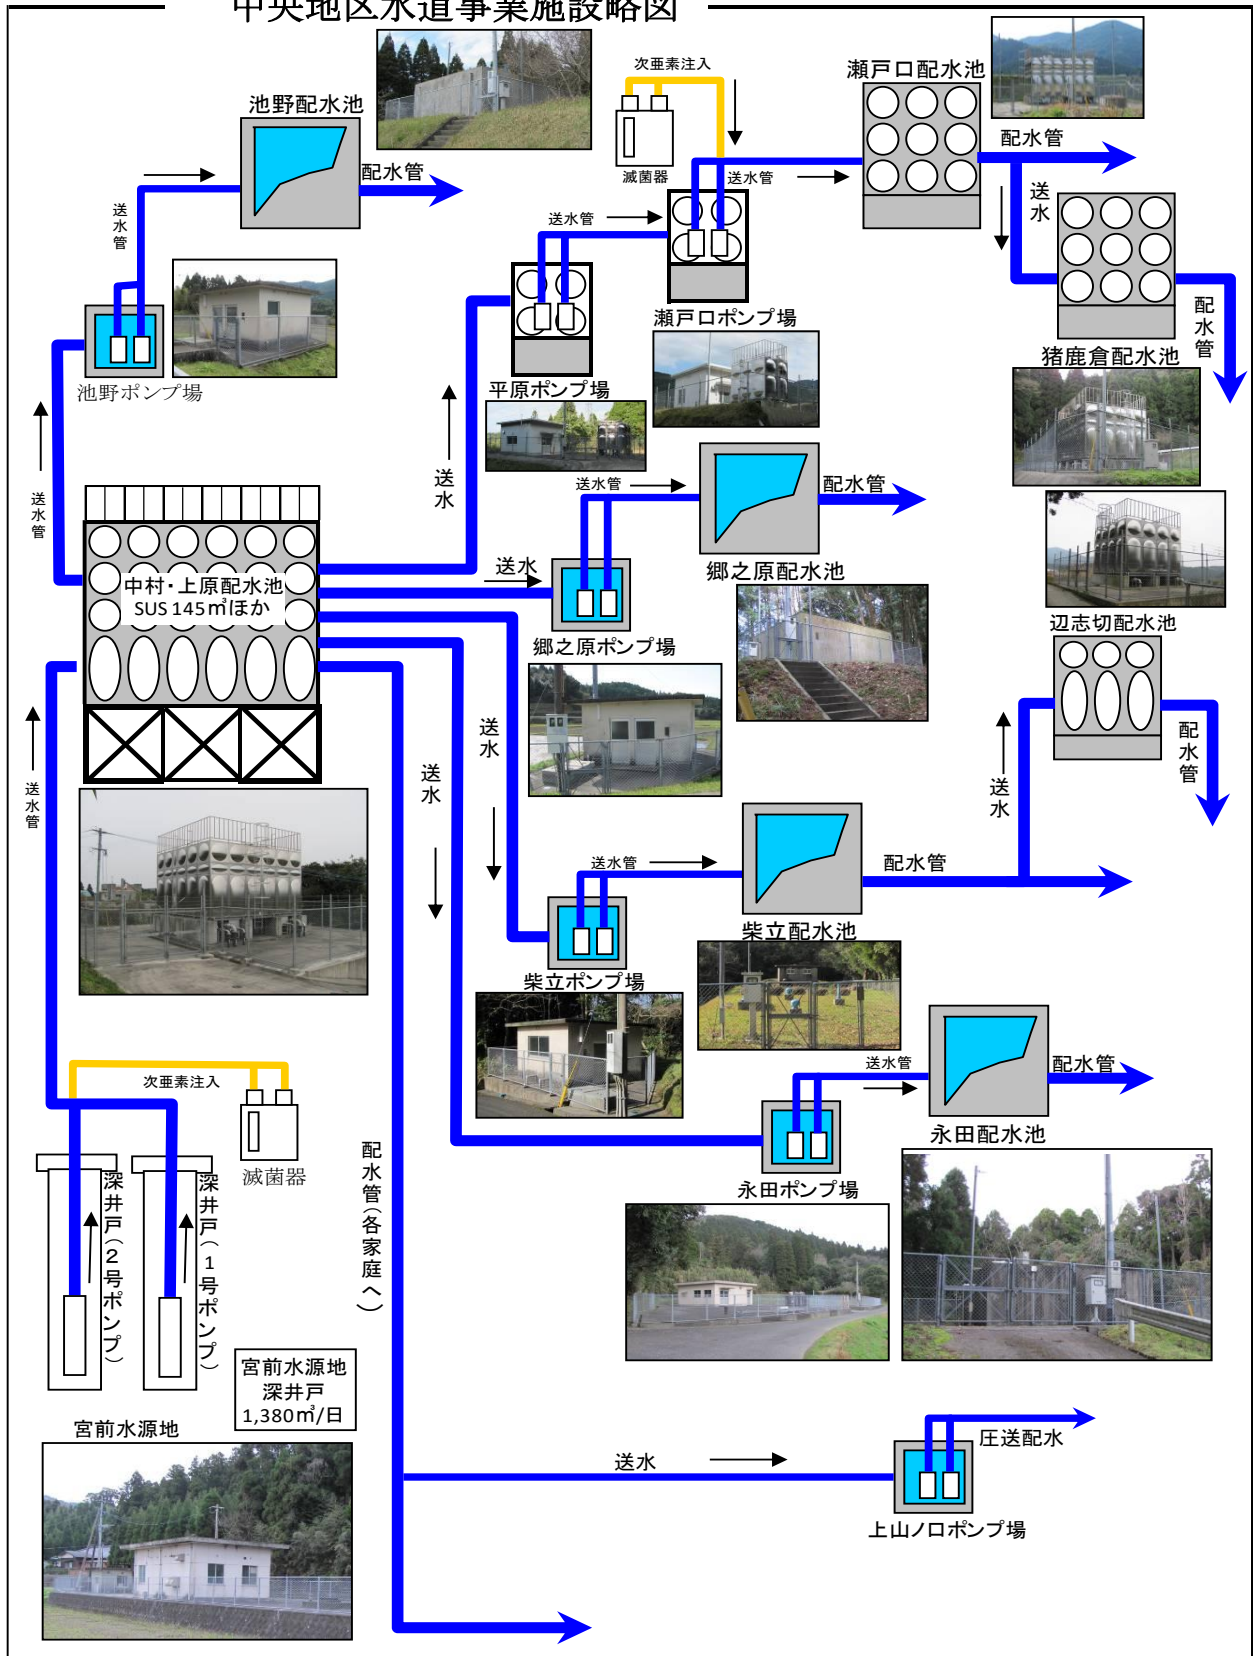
中央地区水道事業施設略図

池野配水池

配水管

送水管

池野ポンプ場

次亜素注入

滅菌器

送水管

瀬戸口配水池

配水管

送水

送水管

瀬戸口ポンプ場

平原ポンプ場

猪鹿倉配水池

配水管

送水

送水管

配水管

郷之原配水池

送水

中村・上原配水池
SUS 145㎥ほか

郷之原ポンプ場

辺志切配水池

配水管

送水

送水

送水

送水

送水管

配水管

柴立配水池

柴立ポンプ場

送水

次亜素注入

滅菌器

送水管

配水管

永田配水池

永田ポンプ場

深井戸（2号ポンプ）

深井戸（1号ポンプ）

配水管（各家庭へ）

宮前水源地
深井戸
1,380㎥/日

宮前水源地

送水

圧送配水

上山ノ口ポンプ場